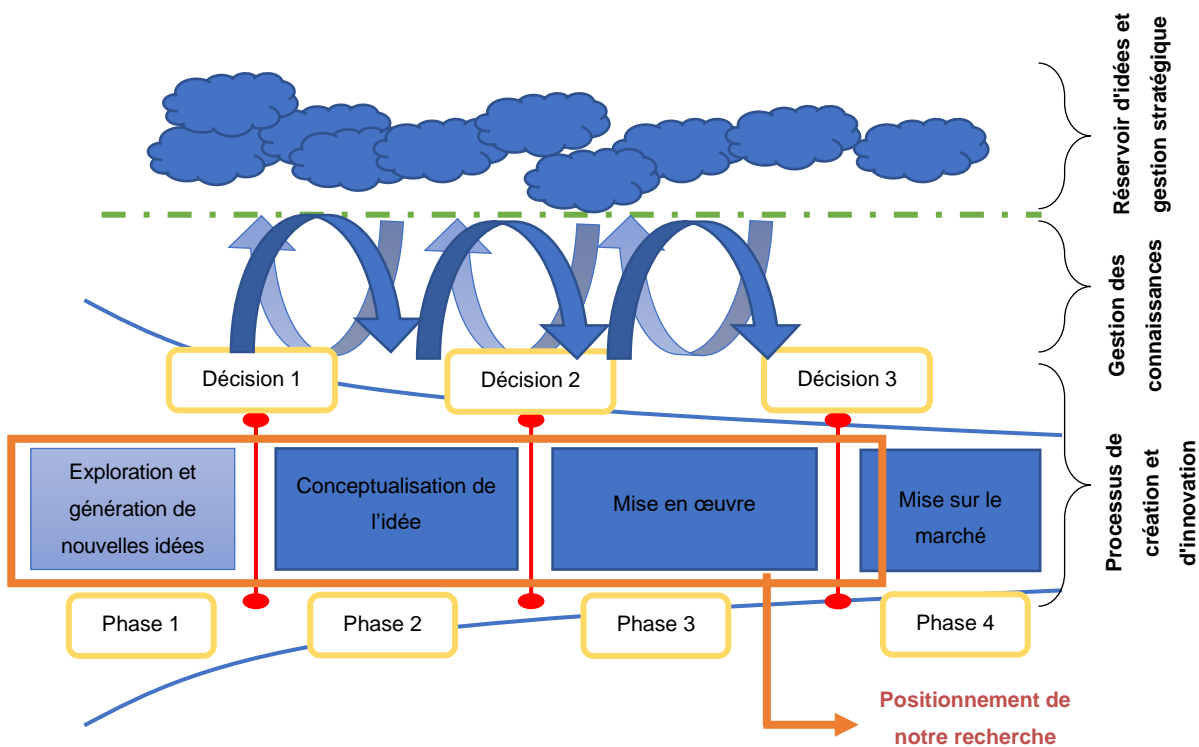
Réservoir d'idées et gestion stratégique

Gestion des connaissances

Processus de création et d'innovation

Décision 1

Décision 2

Décision 3

Exploration et génération de nouvelles idées

Conceptualisation de l'idée

Mise en œuvre

Mise sur le marché

Phase 1

Phase 2

Phase 3

Phase 4

Positionnement de notre recherche